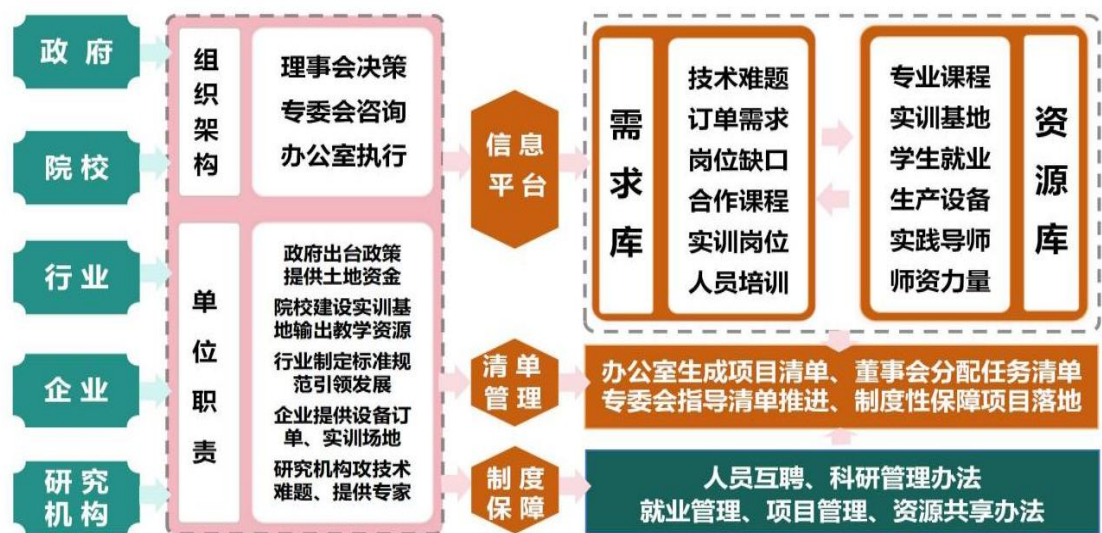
政府

院校

行业

企业

研究机构

组织架构

理事会决策
专委会咨询
办公室执行

单位职责

政府出台政策提供土地资金
院校建设实训基地输出教学资源
行业制定标准规范引领发展
企业提供设备订单、实训场地
研究机构攻技术难题、提供专家

信息平台

清单管理

制度保障

需求库

技术难题
订单需求
岗位缺口
合作课程
实训岗位
人员培训

专业课程
实训基地
学生就业
生产设备
实践导师
师资力量

资源库

办公室生成项目清单、董事会分配任务清单
专委会指导清单推进、制度性保障项目落地

人员互聘、科研管理办法
就业管理、项目管理、资源共享办法